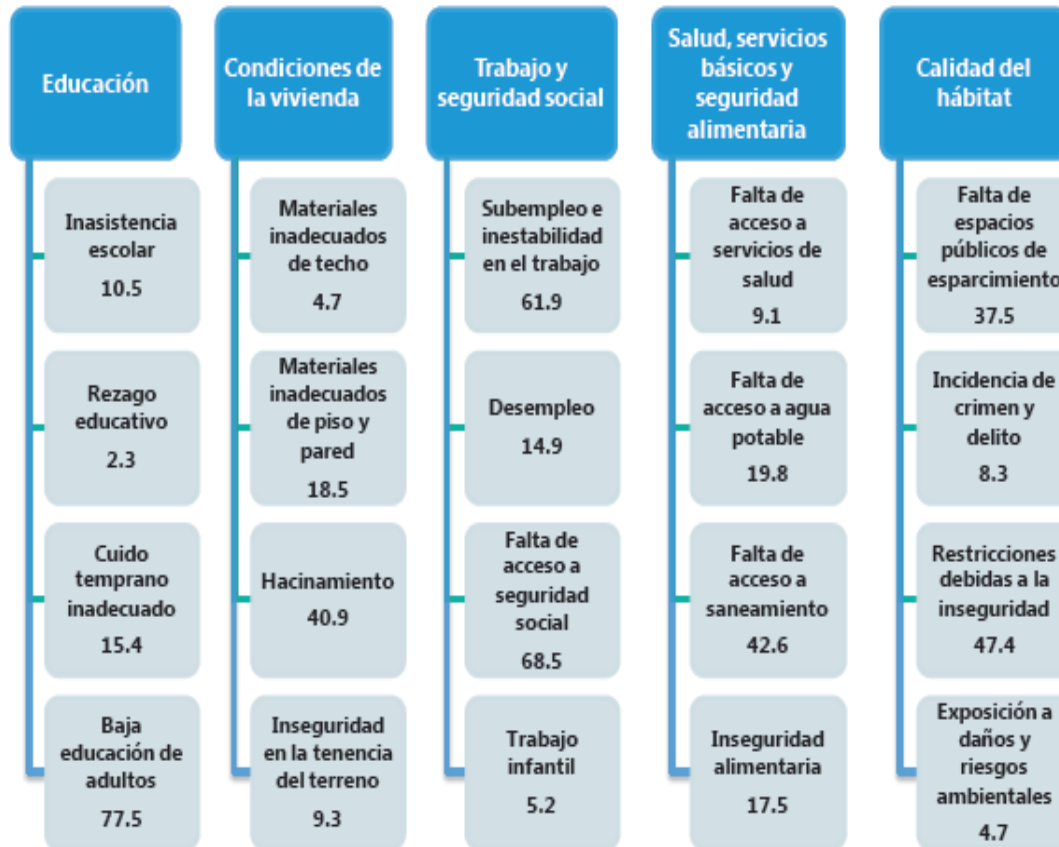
Educación

Inasistencia escolar
10.5

Rezago educativo
2.3

Cuido temprano inadecuado
15.4

Baja educación de adultos
77.5

Condiciones de la vivienda

Materiales inadecuados de techo
4.7

Materiales inadecuados de piso y pared
18.5

Hacinamiento
40.9

Inseguridad en la tenencia del terreno
9.3

Trabajo y seguridad social

Subempleo e inestabilidad en el trabajo
61.9

Desempleo
14.9

Falta de acceso a seguridad social
68.5

Trabajo infantil
5.2

Salud, servicios básicos y seguridad alimentaria

Falta de acceso a servicios de salud
9.1

Falta de acceso a agua potable
19.8

Falta de acceso a saneamiento
42.6

Inseguridad alimentaria
17.5

Calidad del hábitat

Falta de espacios públicos de esparcimiento
37.5

Incidencia de crimen y delito
8.3

Restricciones debidas a la inseguridad
47.4

Exposición a daños y riesgos ambientales
4.7